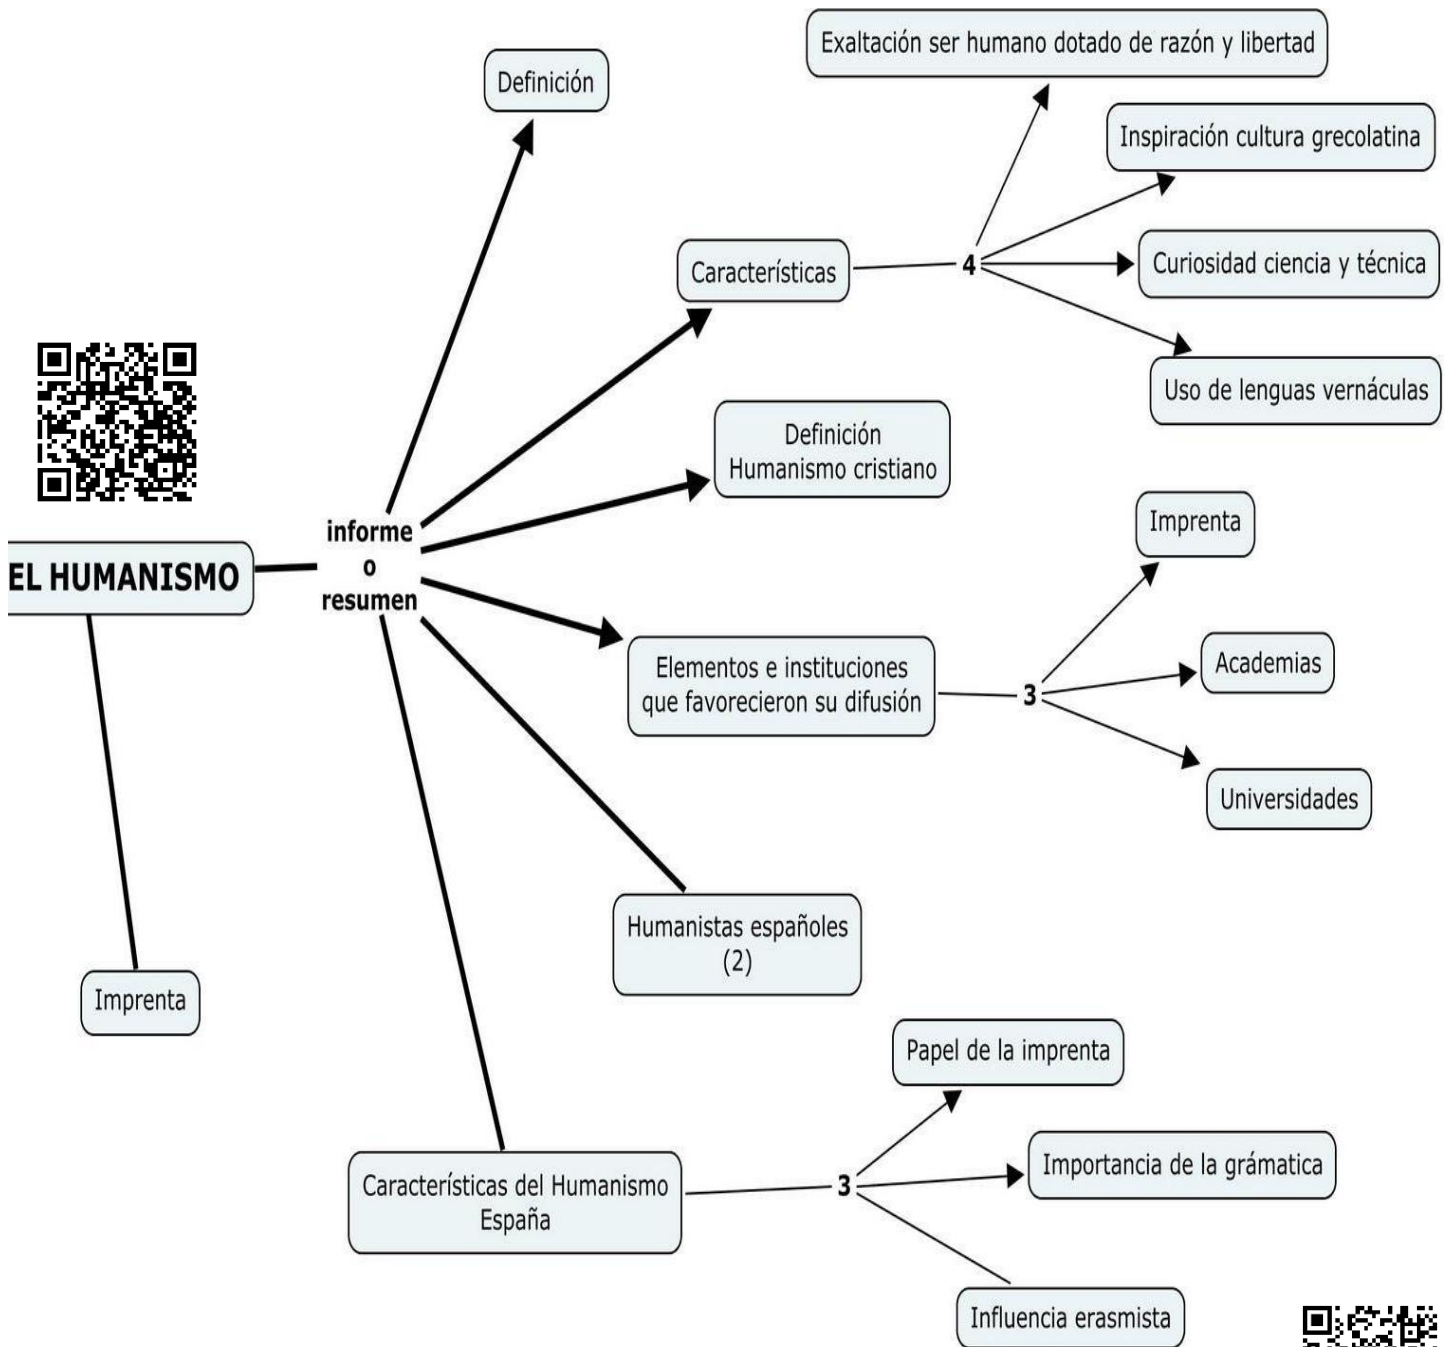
EL HUMANISMO

informe
o
resumen

Definición

Características

4

Exaltación ser humano dotado de razón y libertad

Inspiración cultura grecolatina

Curiosidad ciencia y técnica

Uso de lenguas vernáculas

Definición
Humanismo cristiano

Elementos e instituciones que favorecieron su difusión

3

Imprenta

Academias

Universidades

Humanistas españoles (2)

Características del Humanismo España

3

Papel de la imprenta

Importancia de la grámatica

Influencia erasmista

Imprenta